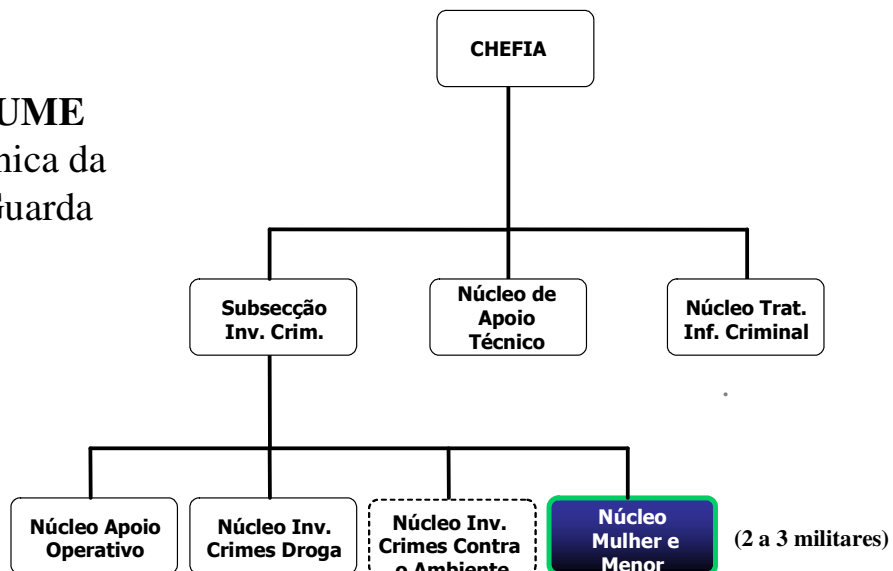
UME
nica da
Guarda

CHEFIA

Subsecção Inv. Crim.

Núcleo de Apoio Técnico

Núcleo Trat. Inf. Criminal

Núcleo Apoio Operativo

Núcleo Inv. Crimes Droga

Núcleo Inv. Crimes Contra o Ambiente

Núcleo Mulher e Menor

(2 a 3 militares)